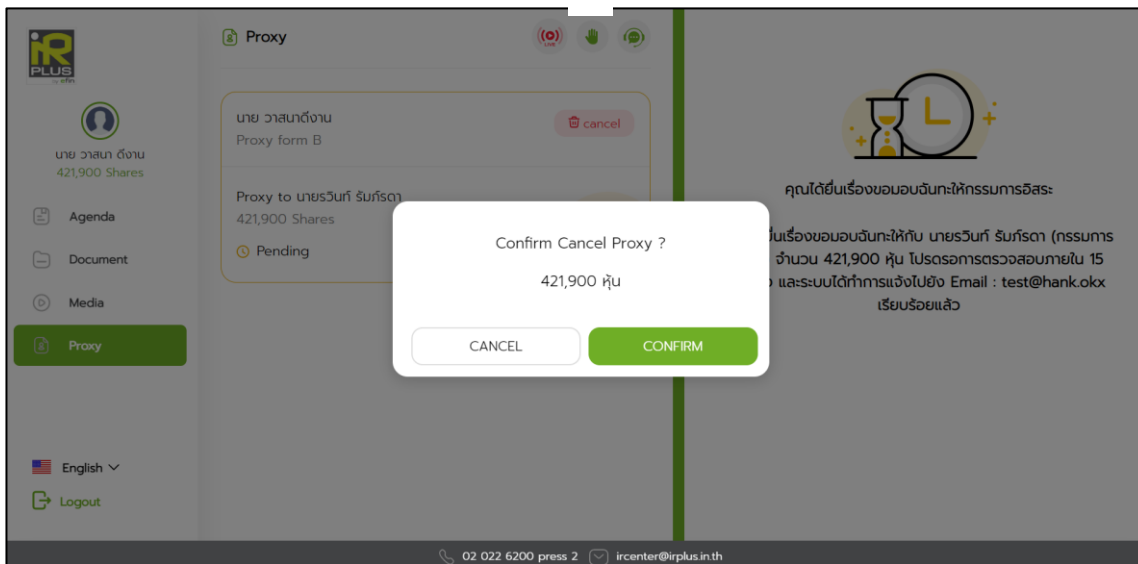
iR PLUS

นาย วาสนา ดีงาน
421,900 Shares

Agenda

Document

Media

Proxy

English

Logout

Proxy

LIVE

นาย วาสนาดีงาน
Proxy form B

cancel

Proxy to นายรวินท์ รัมภ์รตา
421,900 Shares

Pending

คุณได้ยื่นเรื่องขอมอบฉันทะให้กรรมการอิสระ

ยื่นเรื่องขอมอบฉันทะให้กับ นายรวินท์ รัมภ์รตา (กรรมการ จำนวน 421,900 หุ้น โปรดรอการตรวจสอบภายใน 15 และระบบได้ทำการแจ้งไปยัง Email : test@hank.okx เรียบร้อยแล้ว

Confirm Cancel Proxy ?

421,900 หุ้น

CANCEL

CONFIRM

02 022 6200 press 2

ircenter@irplus.in.th